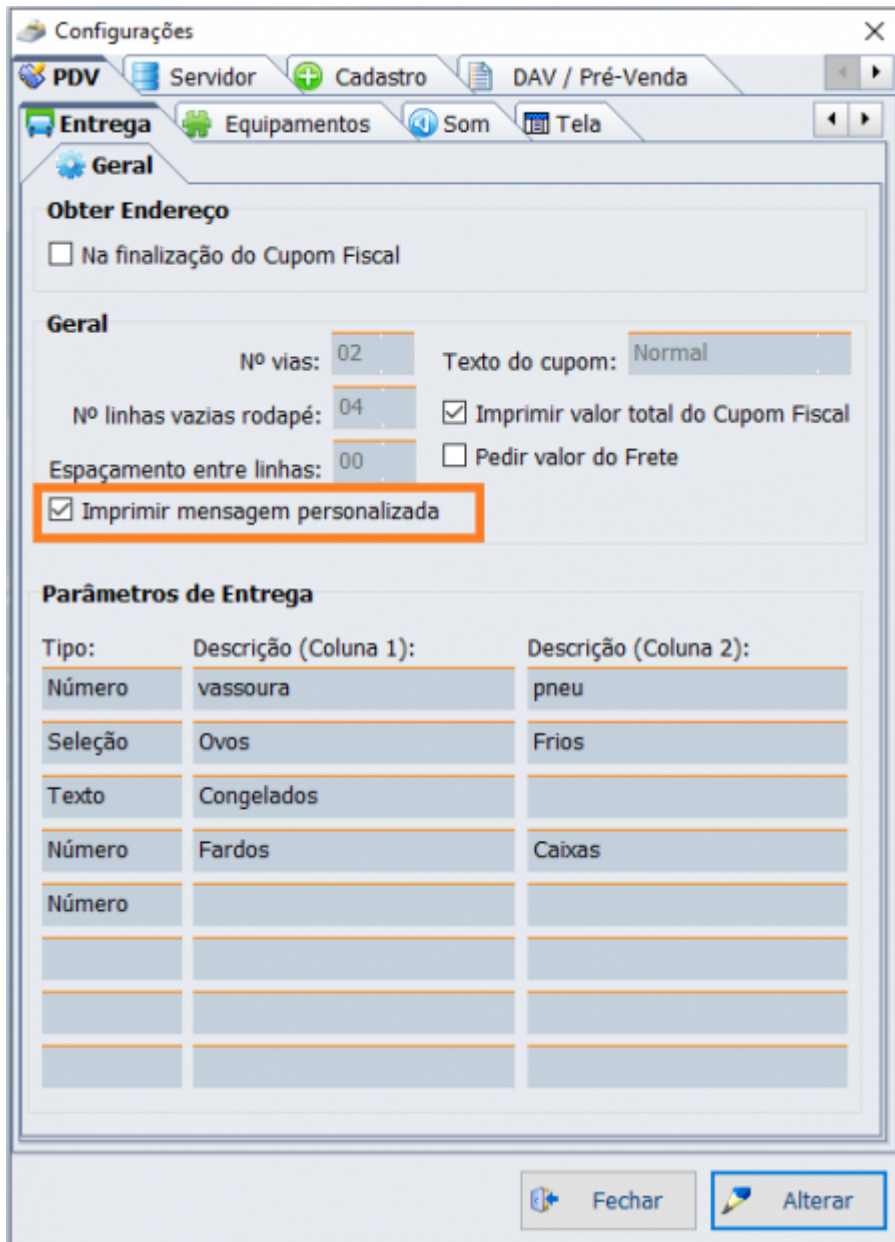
Configurações

PDV | Servidor | Cadastro | DAV / Pré-Venda

Entrega | Equipamentos | Som | Tela

Geral

Obter Endereço

☐ Na finalização do Cupom Fiscal

Geral

Nº vias: 02

Texto do cupom: Normal

Nº linhas vazias rodapé: 04

☑ Imprimir valor total do Cupom Fiscal

Espaçamento entre linhas: 00

☐ Pedir valor do Frete

☑ Imprimir mensagem personalizada

Parâmetros de Entrega

| Tipo: | Descrição (Coluna 1): | Descrição (Coluna 2): |
|---|---|---|
| Número | vassoura | pneu |
| Seleção | Ovos | Frios |
| Texto | Congelados | |
| Número | Fardos | Caixas |
| Número | | |
| | | |
| | | |
| | | |

Fechar

Alterar